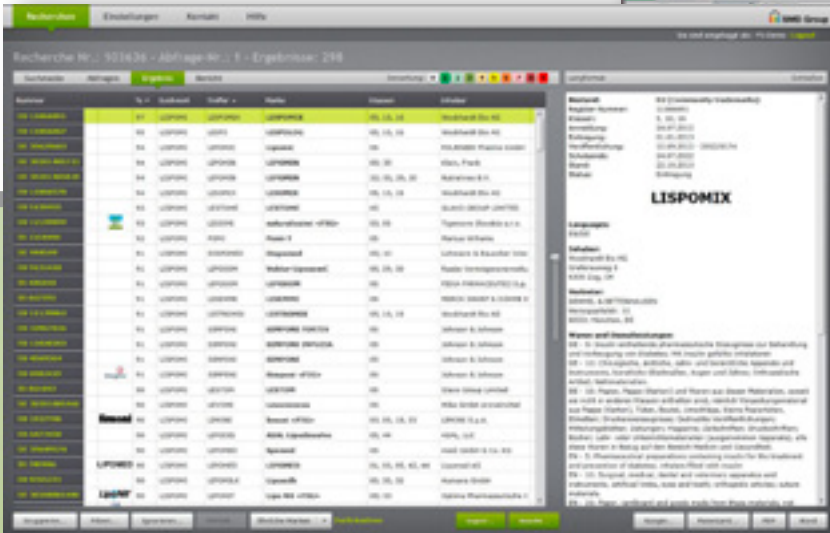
Recherchen Einstellungen Kontakt Hilfe

SMD Group

Recherche Nr.: 503636 - Abfrage-Nr.: 1 - Ergebnisse: 298

Suchanzeige Abfragen Ergebnis Bericht

LISPOMIX

Speichern... Filtern... Ignorieren... Ähnliche Marken

Zurück Weiter